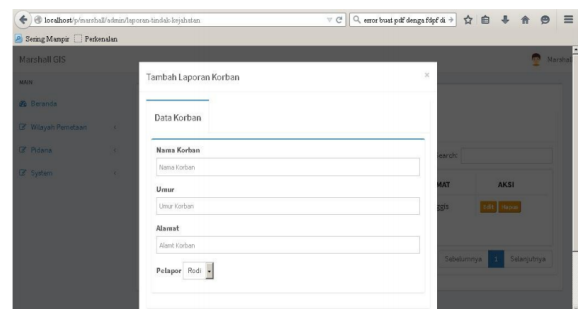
localhost/p/marshall/admin/laporan-tindak-kejahatan

error buat pdf denga fdpf di

Sering Mampir Perkenalan

Marshall GIS

MAIN

Beranda

Wilayah Perairan

Pulaua

Sistem

Marshall

Tambah Laporan Korban

×

Data Korban

Nama Korban

Nama Korban

Umur

Umur Korban

Alamat

Alamt Korban

Pelapor Rodi

earch:

MAT

AKSI

ggs

Edit Hapus

Sebelumnya 1 Selanjutnya